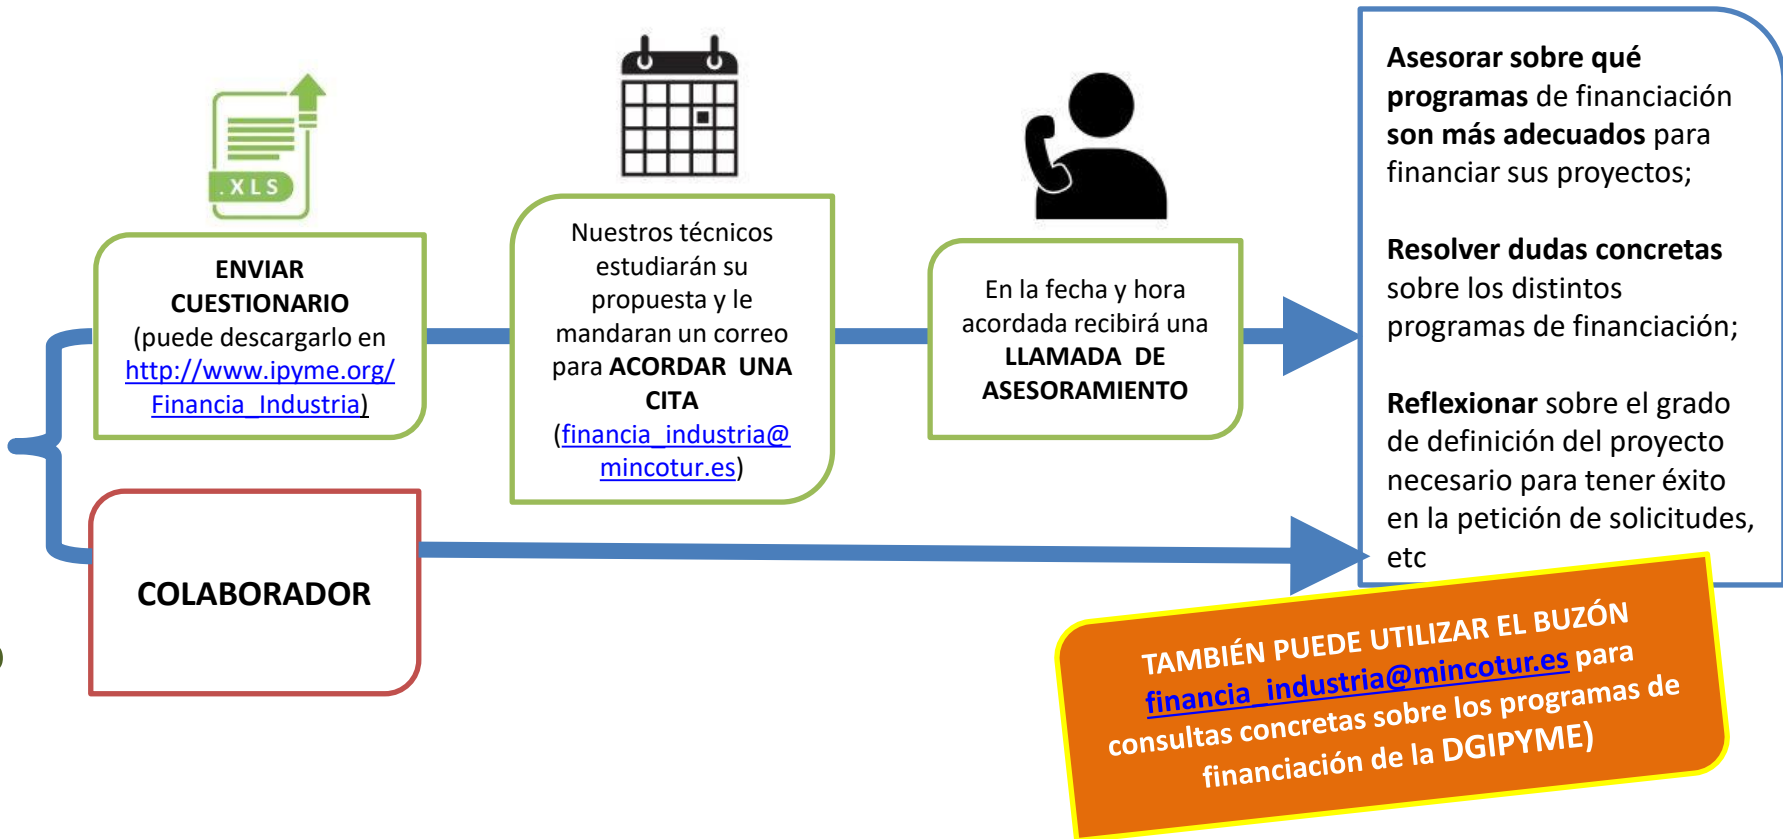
.XLS

ENVIAR CUESTIONARIO (puede descargarlo en http://www.ipyme.org/Financia_Industria)

Nuestros técnicos estudiarán su propuesta y le mandaran un correo para ACORDAR UNA CITA (financia_industria@mincotur.es)

En la fecha y hora acordada recibirá una LLAMADA DE ASESORAMIENTO

Asesorar sobre qué programas de financiación son más adecuados para financiar sus proyectos;

Resolver dudas concretas sobre los distintos programas de financiación;

Reflexionar sobre el grado de definición del proyecto necesario para tener éxito en la petición de solicitudes, etc

COLABORADOR

TAMBIÉN PUEDE UTILIZAR EL BUZÓN financia_industria@mincotur.es para consultas concretas sobre los programas de financiación de la DGIPYME)